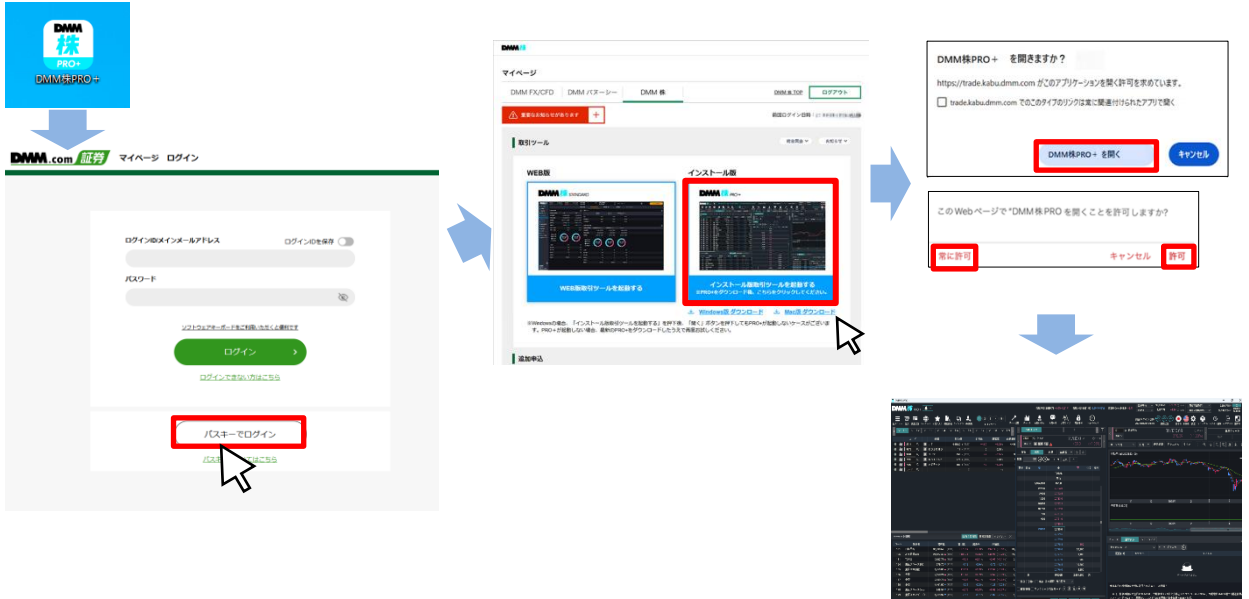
DMM
株
PRO+
DMM株PRO＋

DMM.com 証券 マイページ ログイン

ログインIDはメインメールアドレス
ログインIDを保存
パスワード
ソフトウェアキーボードをご利用いただくと便利です
ログイン
ログインできない方はこちら
パスキーでログイン
パス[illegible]はこちら

DMM株
マイページ
DMM FX/CFD
DMM バヌーシー
DMM 株
DMM 株 TOP
ログアウト
重要なお知らせがあります
取引ツール
WEB版
インストール版
WEB版取引ツールを起動する
インストール版取引ツールを起動する
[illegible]
Windows版 ダウンロード
Mac版 ダウンロード
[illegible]
追加申込

DMM株PRO＋ を開きますか？
https://trade.kabu.dmm.com がこのアプリケーションを開く許可を求めています。
trade.kabu.dmm.com でこのタイプのリンクは常に関連付けられたアプリで開く
DMM株PRO＋ を開く
キャンセル

この Web ページで "DMM 株 PRO を開くことを許可しますか?
常に許可
キャンセル
許可